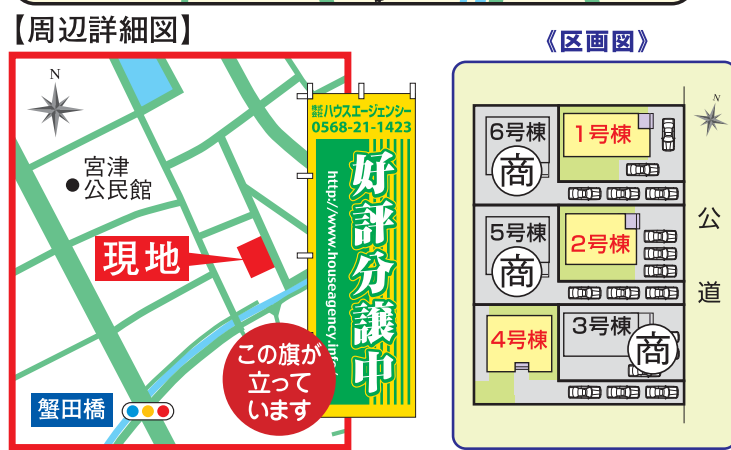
【周辺詳細図】

N

宮津
●公民館

現地

蟹田橋

株式会社ハウスエージェンシー
0568-21-1423
http://www.houseagency.info
好評分譲中

この旗が立っています

《区画図》

6号棟
商
1号棟
5号棟
商
2号棟
4号棟
3号棟
商

公道

N